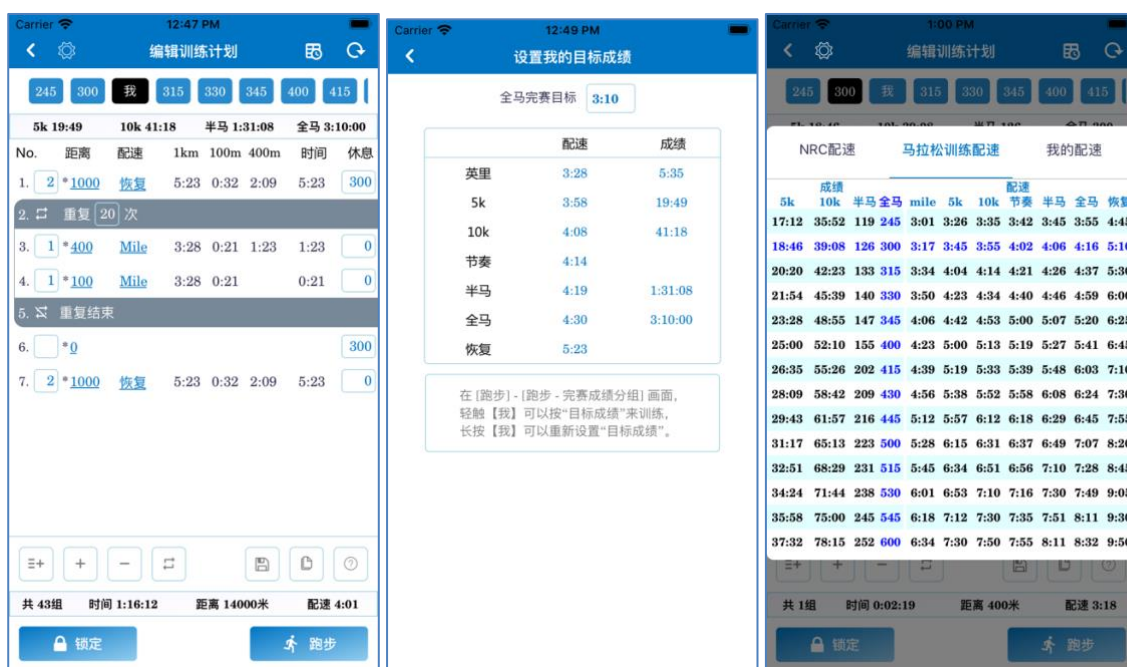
Carrier 12:47 PM

编辑训练计划

245 300 我 315 330 345 400 415

5k 19:49 10k 41:18 半马 1:31:08 全马 3:10:00

| No. | 距离 | 配速 | 1km | 100m | 400m | 时间 | 休息 |
|---|---|---|---|---|---|---|---|
| 1. | 2 *1000 | 恢复 | 5:23 | 0:32 | 2:09 | 5:23 | 300 |

2. 重复 20 次

| 3. | 1 *400 | Mile | 3:28 | 0:21 | 1:23 | 1:23 | 0 |
|---|---|---|---|---|---|---|---|
| 4. | 1 *100 | Mile | 3:28 | 0:21 | | 0:21 | 0 |

5. 重复结束

| 6. | *0 | | | | | | 300 |
|---|---|---|---|---|---|---|---|
| 7. | 2 *1000 | 恢复 | 5:23 | 0:32 | 2:09 | 5:23 | 0 |

共 43组 时间 1:16:12 距离 14000米 配速 4:01

锁定 跑步

Carrier 12:49 PM

设置我的目标成绩

全马完赛目标 3:10

| | 配速 | 成绩 |
|---|---|---|
| 英里 | 3:28 | 5:35 |
| 5k | 3:58 | 19:49 |
| 10k | 4:08 | 41:18 |
| 节奏 | 4:14 | |
| 半马 | 4:19 | 1:31:08 |
| 全马 | 4:30 | 3:10:00 |
| 恢复 | 5:23 | |

在 [跑步] - [跑步 - 完赛成绩分组] 画面，轻触【我】可以按“目标成绩”来训练，长按【我】可以重新设置“目标成绩”。

Carrier 1:00 PM

编辑训练计划

245 300 我 315 330 345 400 415

NRC配速 马拉松训练配速 我的配速

| 5k | 成绩 10k | 半马 | 全马 | mile | 5k | 10k | 配速 节奏 | 半马 | 全马 | 恢复 |
|---|---|---|---|---|---|---|---|---|---|---|
| 17:12 | 35:52 | 119 | 245 | 3:01 | 3:26 | 3:35 | 3:42 | 3:45 | 3:55 | 4:4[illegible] |
| 18:46 | 39:08 | 126 | 300 | 3:17 | 3:45 | 3:55 | 4:02 | 4:06 | 4:16 | 5:1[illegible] |
| 20:20 | 42:23 | 133 | 315 | 3:34 | 4:04 | 4:14 | 4:21 | 4:26 | 4:37 | 5:3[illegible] |
| 21:54 | 45:39 | 140 | 330 | 3:50 | 4:23 | 4:34 | 4:40 | 4:46 | 4:59 | 6:0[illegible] |
| 23:28 | 48:55 | 147 | 345 | 4:06 | 4:42 | 4:53 | 5:00 | 5:07 | 5:20 | 6:2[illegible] |
| 25:00 | 52:10 | 155 | 400 | 4:23 | 5:00 | 5:13 | 5:19 | 5:27 | 5:41 | 6:4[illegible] |
| 26:35 | 55:26 | 202 | 415 | 4:39 | 5:19 | 5:33 | 5:39 | 5:48 | 6:03 | 7:1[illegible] |
| 28:09 | 58:42 | 209 | 430 | 4:56 | 5:38 | 5:52 | 5:58 | 6:08 | 6:24 | 7:3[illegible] |
| 29:43 | 61:57 | 216 | 445 | 5:12 | 5:57 | 6:12 | 6:18 | 6:29 | 6:45 | 7:5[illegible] |
| 31:17 | 65:13 | 223 | 500 | 5:28 | 6:15 | 6:31 | 6:37 | 6:49 | 7:07 | 8:2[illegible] |
| 32:51 | 68:29 | 231 | 515 | 5:45 | 6:34 | 6:51 | 6:56 | 7:10 | 7:28 | 8:4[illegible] |
| 34:24 | 71:44 | 238 | 530 | 6:01 | 6:53 | 7:10 | 7:16 | 7:30 | 7:49 | 9:0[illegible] |
| 35:58 | 75:00 | 245 | 545 | 6:18 | 7:12 | 7:30 | 7:35 | 7:51 | 8:11 | 9:3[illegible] |
| 37:32 | 78:15 | 252 | 600 | 6:34 | 7:30 | 7:50 | 7:55 | 8:11 | 8:32 | 9:5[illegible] |

共 1组 时间 0:02:19 距离 400米 配速 3:18

锁定 跑步